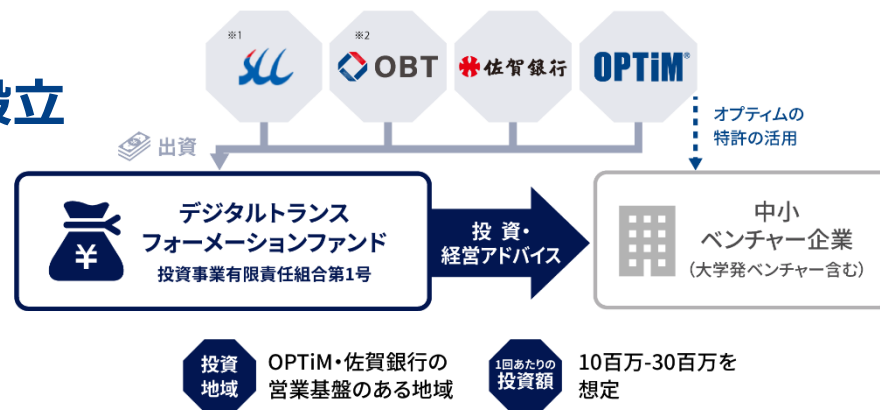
設立

※1

※2
OBT

佐賀銀行

OPTiM®

オプティムの
特許の活用

出資

デジタルトランス
フォーメーションファンド
投資事業有限責任組合第1号

投資・
経営アドバイス

中小
ベンチャー企業
（大学発ベンチャー含む）

投資
地域

OPTiM・佐賀銀行の
営業基盤のある地域

1回あたりの
投資額

10百万-30百万を
想定